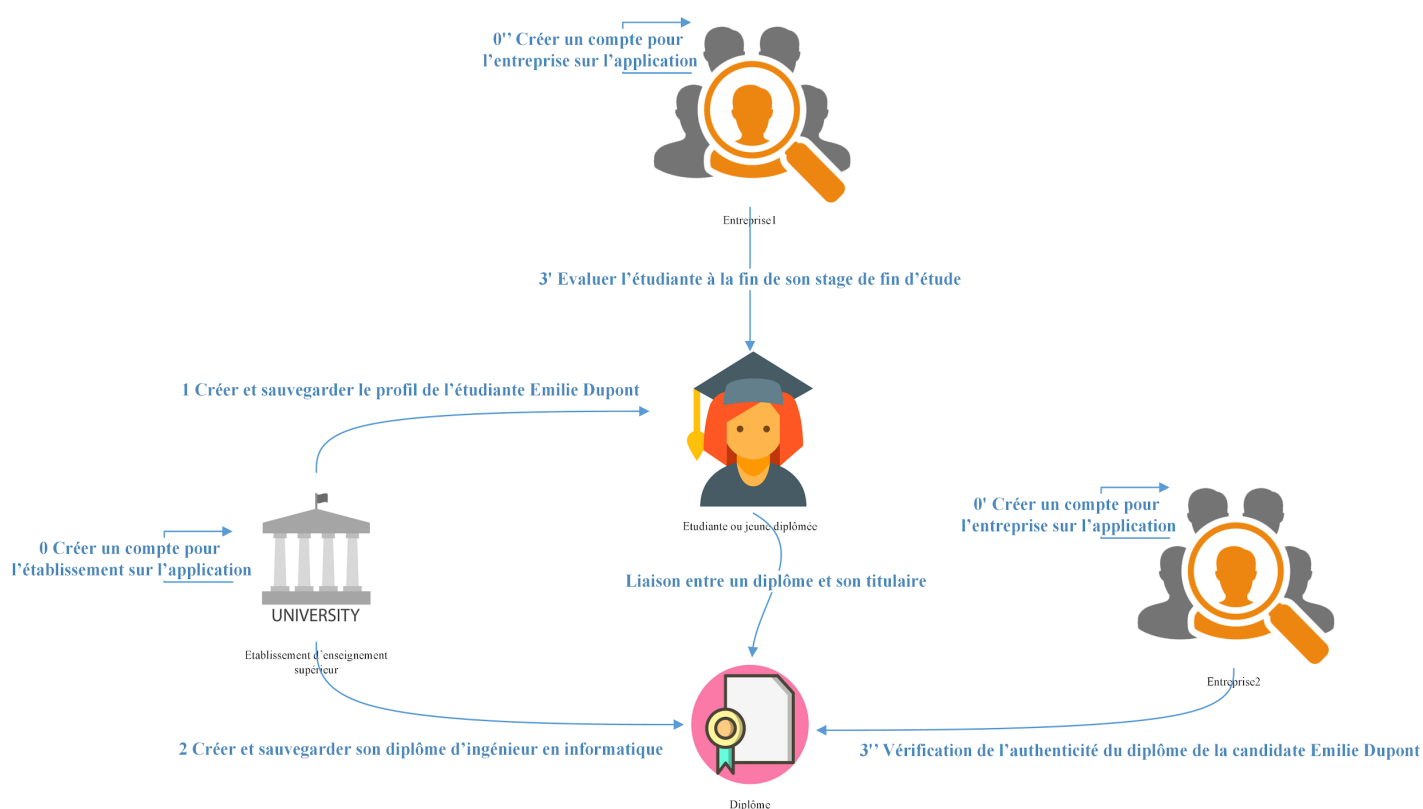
0'' Créer un compte pour l'entreprise sur l'application

Entreprise1

3' Evaluer l'étudiante à la fin de son stage de fin d'étude

1 Créer et sauvegarder le profil de l'étudiante Emilie Dupont

Etudiante ou jeune diplômée

0' Créer un compte pour l'entreprise sur l'application

0 Créer un compte pour l'établissement sur l'application

UNIVERSITY

Etablissement d'enseignement supérieur

Liaison entre un diplôme et son titulaire

Entreprise2

2 Créer et sauvegarder son diplôme d'ingénieur en informatique

3'' Vérification de l'authenticité du diplôme de la candidate Emilie Dupont

Diplôme